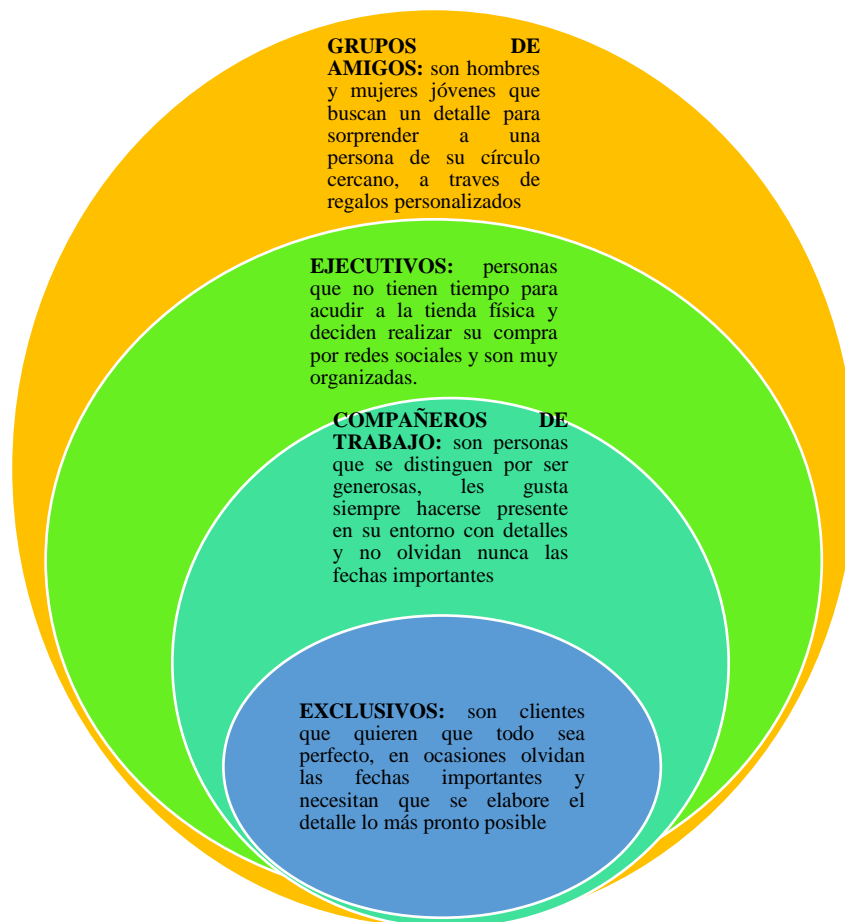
**GRUPOS DE AMIGOS:** son hombres y mujeres jóvenes que buscan un detalle para sorprender a una persona de su círculo cercano, a traves de regalos personalizados

**EJECUTIVOS:** personas que no tienen tiempo para acudir a la tienda física y deciden realizar su compra por redes sociales y son muy organizadas.

**COMPAÑEROS DE TRABAJO:** son personas que se distinguen por ser generosas, les gusta siempre hacerse presente en su entorno con detalles y no olvidan nunca las fechas importantes

**EXCLUSIVOS:** son clientes que quieren que todo sea perfecto, en ocasiones olvidan las fechas importantes y necesitan que se elabore el detalle lo más pronto posible